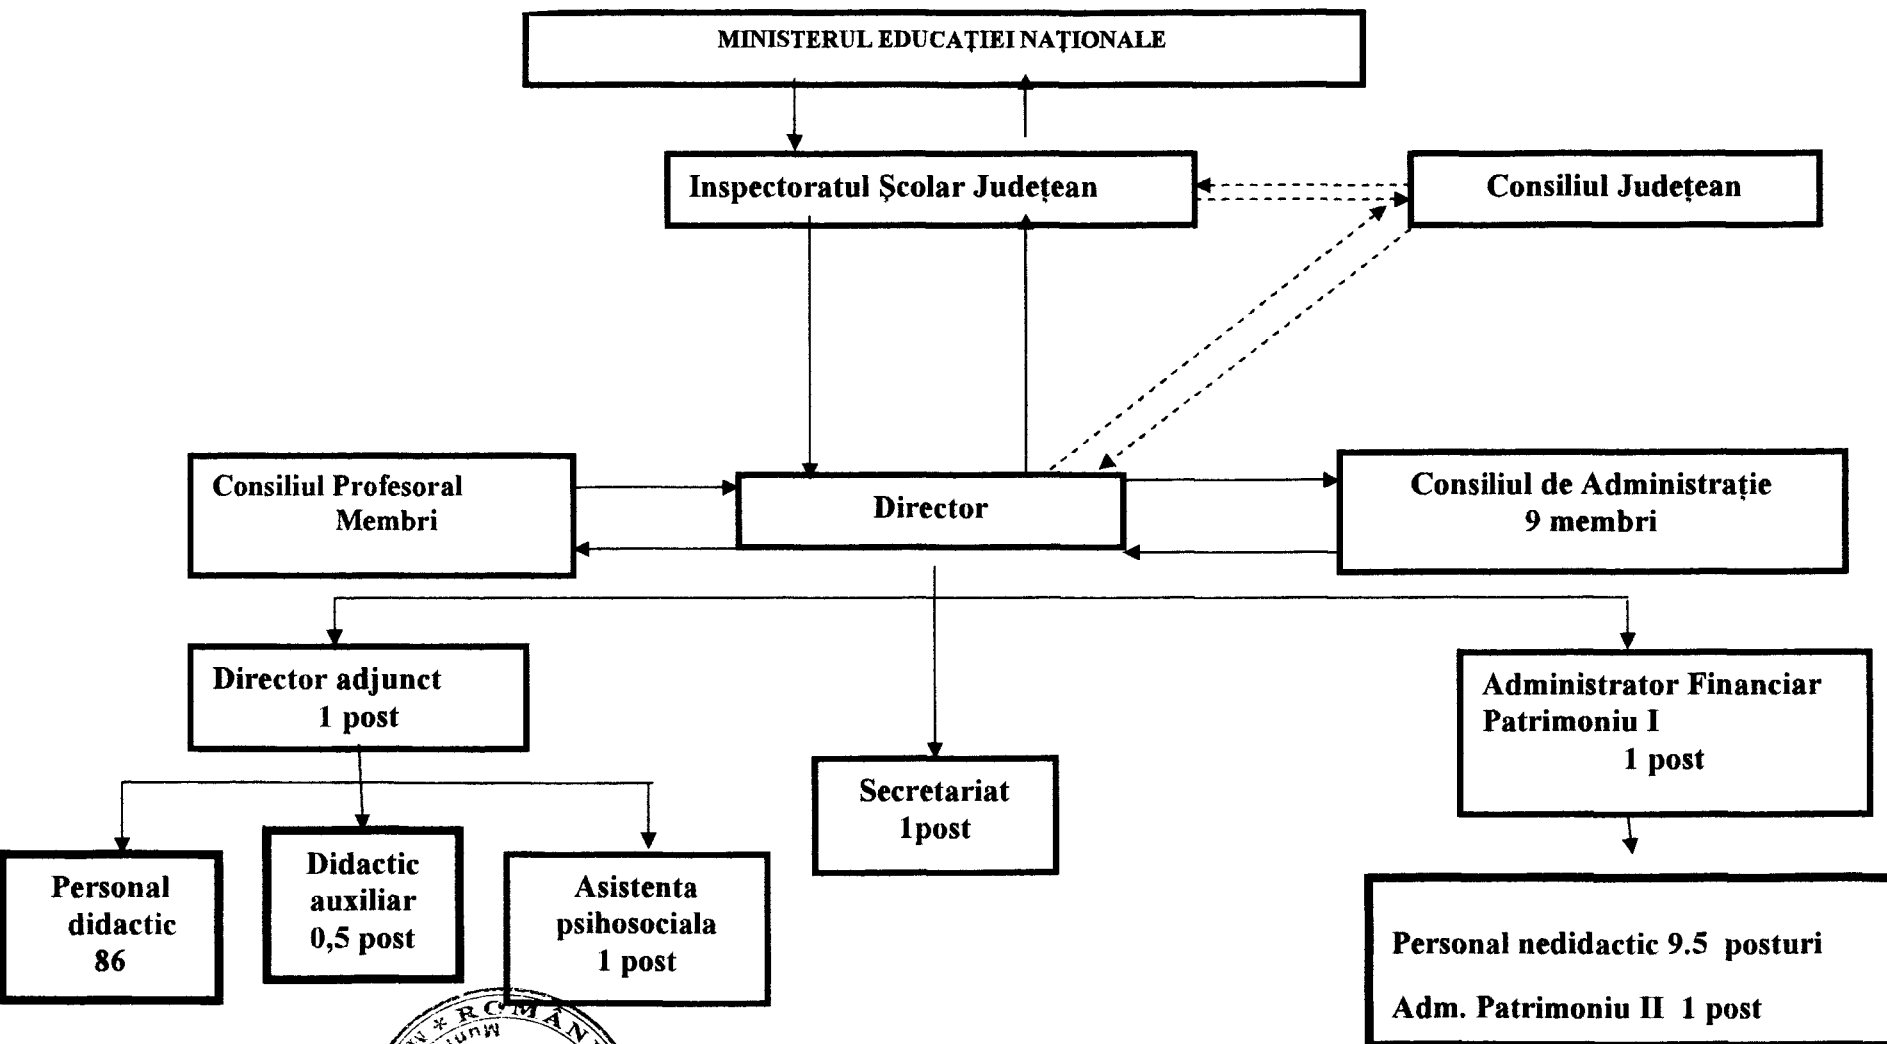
MINISTERUL EDUCAȚIEI NAȚIONALE

Inspectoratul Școlar Județean

Consiliul Județean

Consiliul Profesoral
Membri

Director

Consiliul de Administrație
9 membri

Director adjunct
1 post

Secretariat
1post

Administrator Financiar
Patrimoniu I
1 post

Personal didactic
86

Didactic auxiliar
0,5 post

Asistenta psihosociala
1 post

Personal nedidactic 9.5 posturi

Adm. Patrimoniu II 1 post

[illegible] * ROMÂN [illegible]